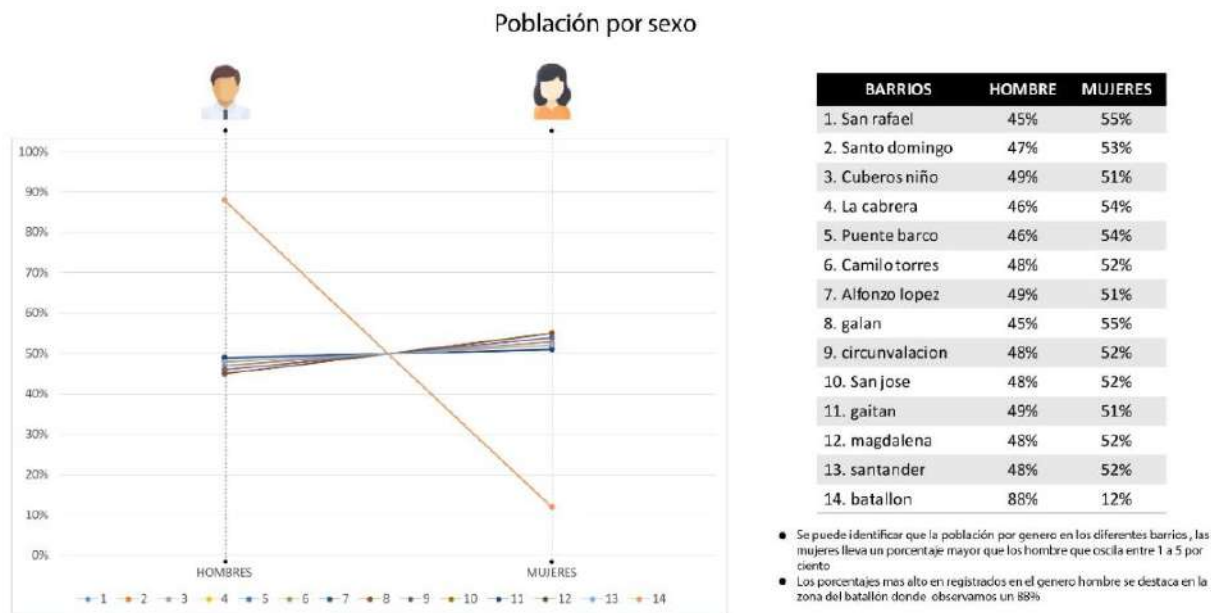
Población por sexo

100%
90%
80%
70%
60%
50%
40%
30%
20%
10%
0%

HOMBRES
MUJERES

1 2 3 4 5 6 7 8 9 10 11 12 13 14

| BARRIOS | HOMBRE | MUJERES |
|---|---|---|
| 1. San rafael | 45% | 55% |
| 2. Santo domingo | 47% | 53% |
| 3. Cuberos niño | 49% | 51% |
| 4. La cabrera | 46% | 54% |
| 5. Puente barco | 46% | 54% |
| 6. Camilo torres | 48% | 52% |
| 7. Alfonzo lopez | 49% | 51% |
| 8. galan | 45% | 55% |
| 9. circunvalacion | 48% | 52% |
| 10. San jose | 48% | 52% |
| 11. gaitan | 49% | 51% |
| 12. magdalena | 48% | 52% |
| 13. santander | 48% | 52% |
| 14. batallon | 88% | 12% |

• Se puede identificar que la población por genero en los diferentes barrios, las mujeres lleva un porcentaje mayor que los hombre que oscila entre 1 a 5 por ciento
• Los porcentajes mas alto en registrados en el genero hombre se destaca en la zona del batallón donde observamos un 88%